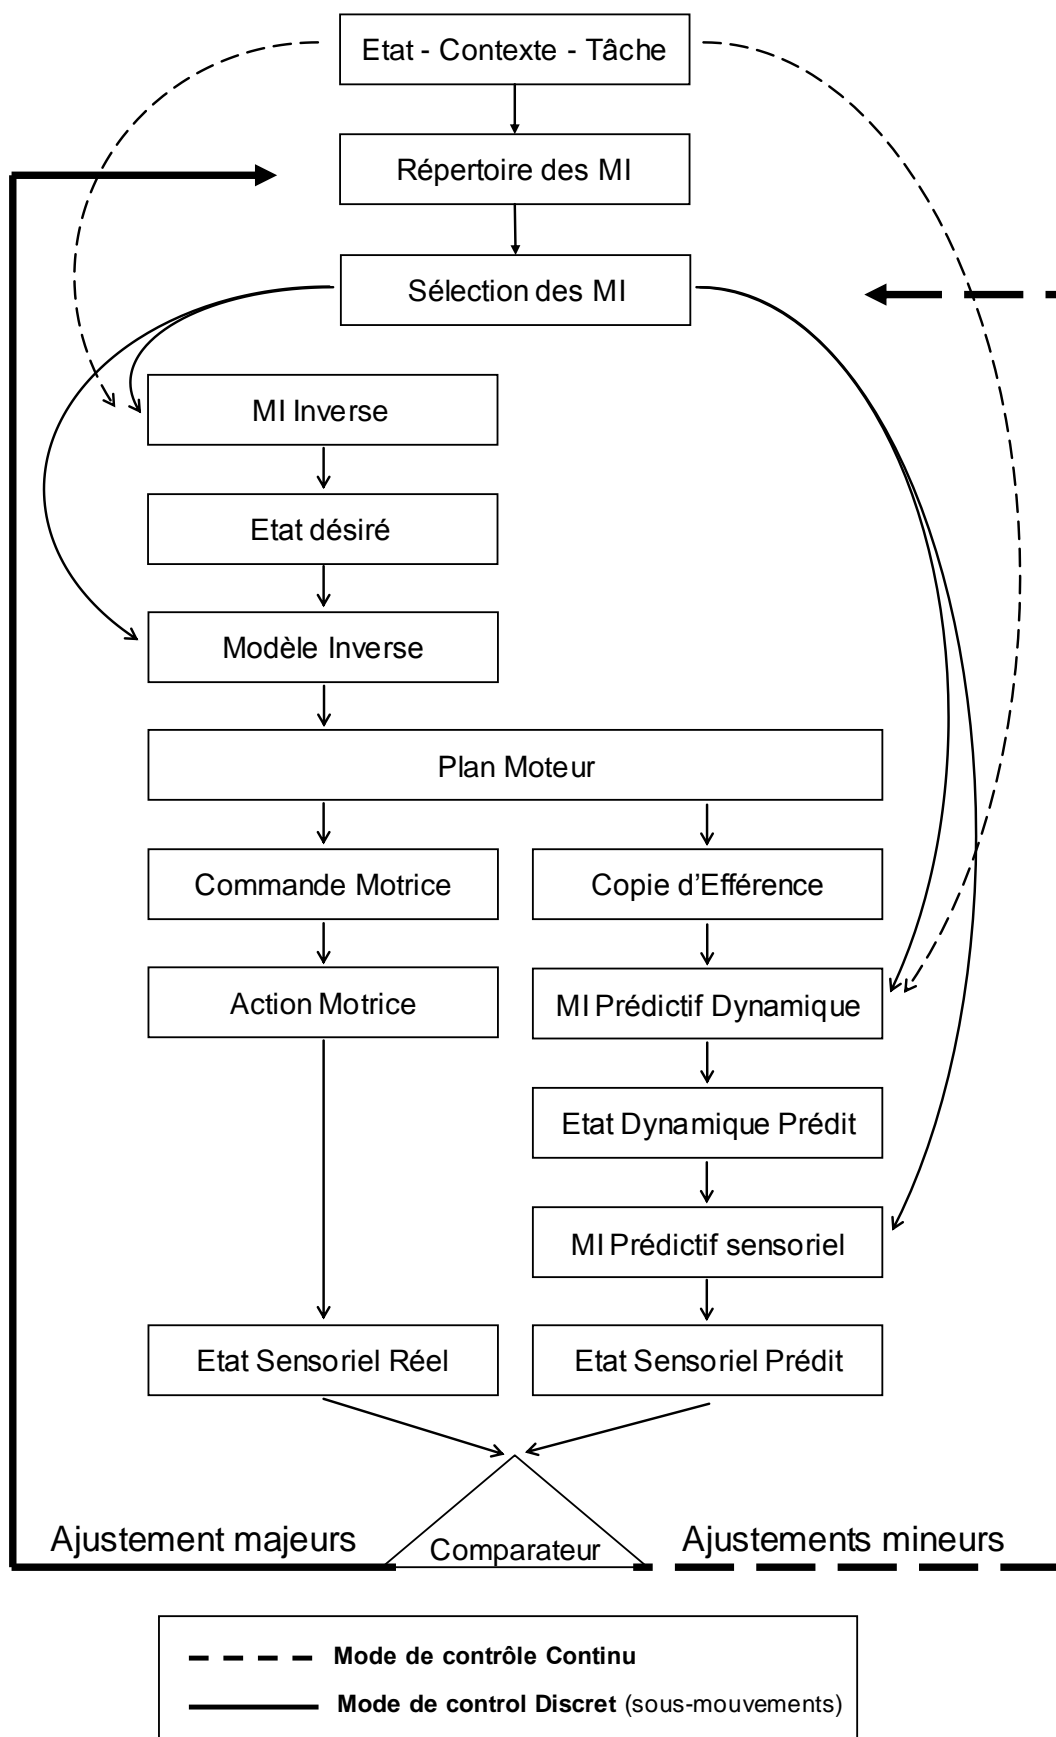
Etat - Contexte - Tâche

Répertoire des MI

Sélection des MI

MI Inverse

Etat désiré

Modèle Inverse

Plan Moteur

Commande Motrice

Copie d'Efférence

Action Motrice

MI Prédictif Dynamique

Etat Dynamique Prédit

MI Prédictif sensoriel

Etat Sensoriel Réel

Etat Sensoriel Prédit

Ajustement majeurs

Comparateur

Ajustements mineurs

Mode de contrôle Continu

Mode de control Discret (sous-mouvements)